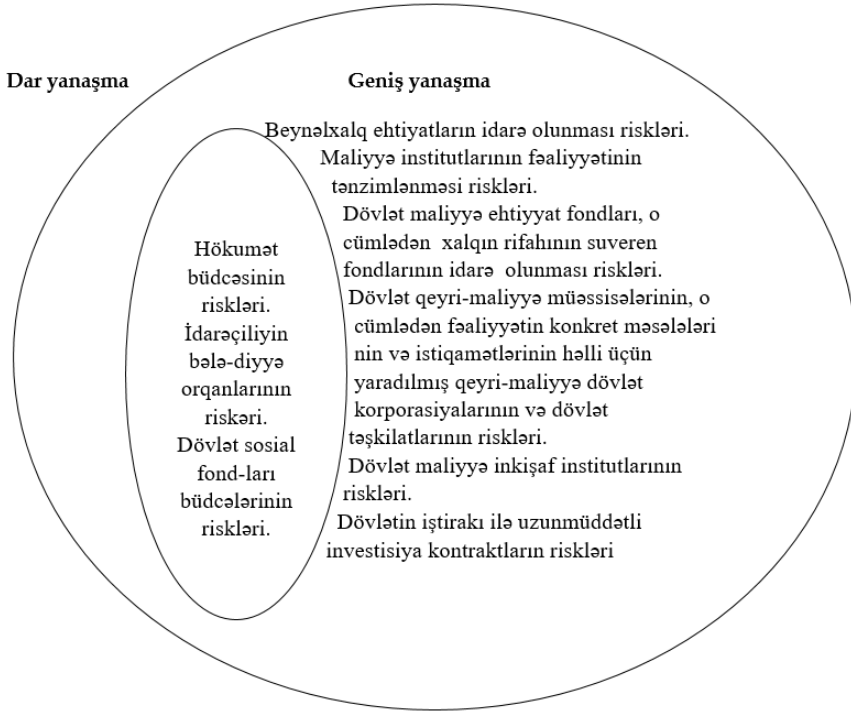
Dar yanaşma

Geniş yanaşma

Hökumət büdcəsinin riskləri. İdarəçiliyin belə-diyyə orqanlarının riskəri. Dövlət sosial fond-ları büdcələrinin riskləri.

Beynəlxalq ehtiyatların idarə olunması riskləri.
Maliyyə institutlarının fəaliyyətinin tənzimlənməsi riskləri.
Dövlət maliyyə ehtiyyat fondları, o cümlədən xalqın rifahının suveren fondlarının idarə olunması riskləri.
Dövlət qeyri-maliyyə müəssisələrinin, o cümlədən fəaliyyətin konkret məsələləri nin və istiqamətlərinin həlli üçün yaradılmış qeyri-maliyyə dövlət korporasiyalarının və dövlət təşkilatlarının riskləri.
Dövlət maliyyə inkişaf institutlarının riskləri.
Dövlətin iştirakı ilə uzunmüddətli investisiya kontraktların riskləri